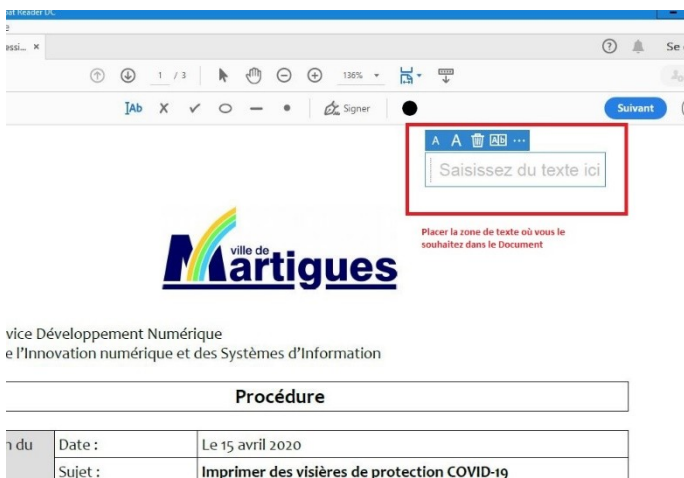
at Reader DC

essi... ×

Se

1 / 3

136%

Signer

Suivant

Saisissez du texte ici

Placer la zone de texte où vous le souhaitez dans le Document

ville de Martigues

vice Développement Numérique
e l'Innovation numérique et des Systèmes d'Information

Procédure

| n du | Date : | Le 15 avril 2020 |
|---|---|---|
| | Sujet : | Imprimer des visières de protection COVID-19 |